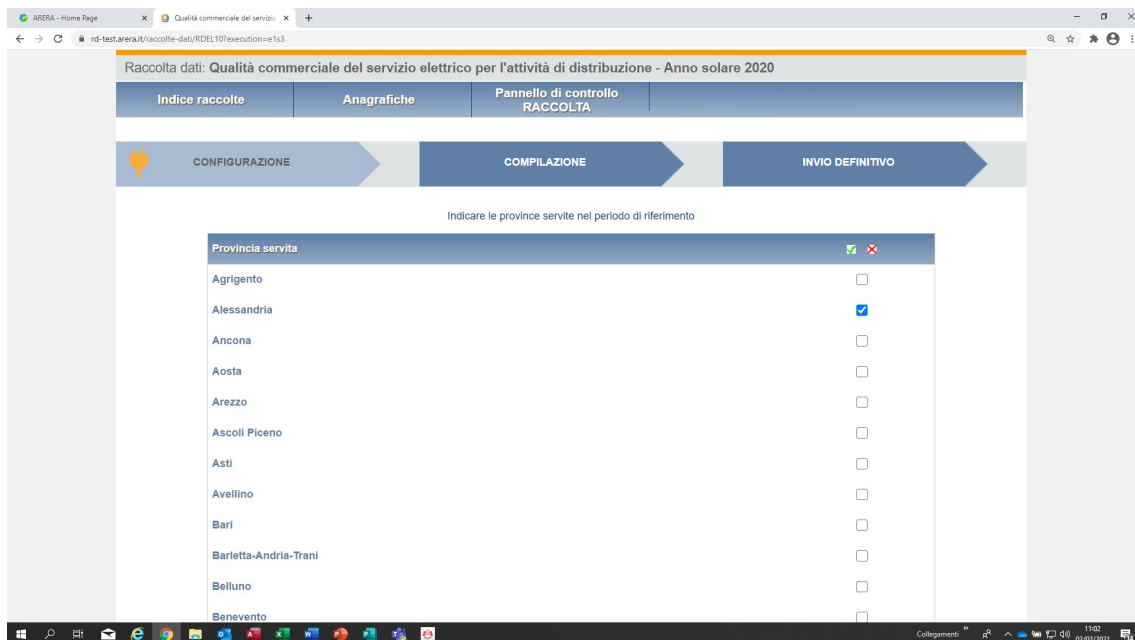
ARERA - Home Page
Qualità commerciale del servizio
rd-test.arera.it/raccolte-dati/RDEL10?execution=e1s3

Raccolta dati: Qualità commerciale del servizio elettrico per l'attività di distribuzione - Anno solare 2020

Indice raccolte
Anagrafiche
Pannello di controllo RACCOLTA

CONFIGURAZIONE
COMPILAZIONE
INVIO DEFINITIVO

Indicare le province servite nel periodo di riferimento

| Provincia servita | |
|---|---|
| Agrigento | ☐ |
| Alessandria | ☑ |
| Ancona | ☐ |
| Aosta | ☐ |
| Arezzo | ☐ |
| Ascoli Piceno | ☐ |
| Asti | ☐ |
| Avellino | ☐ |
| Bari | ☐ |
| Barletta-Andria-Trani | ☐ |
| Belluno | ☐ |
| Benevento | ☐ |

Collegamenti
11:02
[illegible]